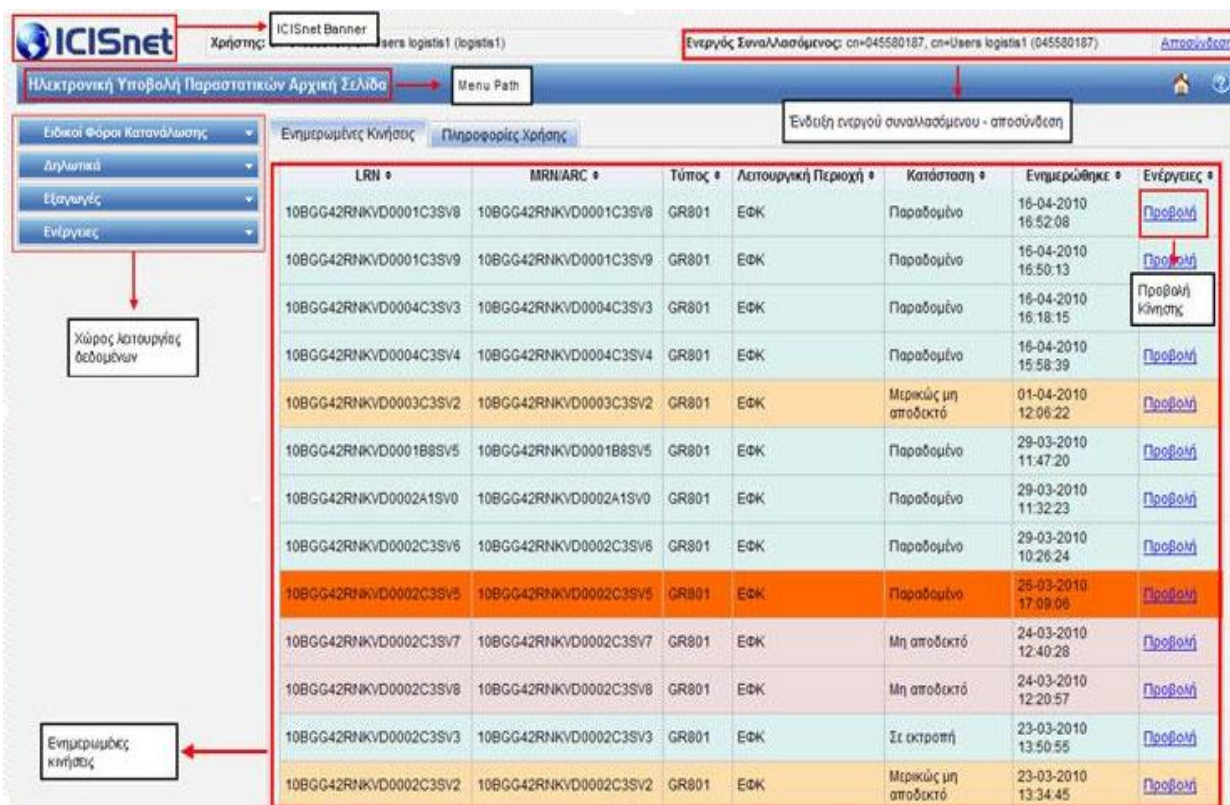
ICISnet

ICISnet Banner

Χρήστης: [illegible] Users logistis1 (logistis1)

Ενεργός Συναλλασσόμενος: cn=045580187, cn=Users logistis1 (045580187)

Αποσύνδεση

Ηλεκτρονική Υποβολή Παραστατικών Αρχική Σελίδα

Menu Path

Ένδειξη ενεργού συναλλασσόμενου - αποσύνδεση

Ειδικοί Φόροι Κατανάλωσης

Δηλωτικά

Εξαγωγές

Ενέργειες

Χώρος λειτουργίες δεδομένων

Ενημερωμένες Κινήσεις

Πληροφορίες Χρήσης

| LRN | MRN/ARC | Τύπος | Λειτουργική Περιοχή | Κατάσταση | Ενημερώθηκε | Ενέργειες |
|---|---|---|---|---|---|---|
| 10BGG42RNKVD0001C3SV8 | 10BGG42RNKVD0001C3SV8 | GR801 | ΕΦΚ | Παραδομένο | 16-04-2010 16:52:08 | Προβολή |
| 10BGG42RNKVD0001C3SV9 | 10BGG42RNKVD0001C3SV9 | GR801 | ΕΦΚ | Παραδομένο | 16-04-2010 16:50:13 | Προβολή |
| 10BGG42RNKVD0004C3SV3 | 10BGG42RNKVD0004C3SV3 | GR801 | ΕΦΚ | Παραδομένο | 16-04-2010 16:18:15 | |
| 10BGG42RNKVD0004C3SV4 | 10BGG42RNKVD0004C3SV4 | GR801 | ΕΦΚ | Παραδομένο | 16-04-2010 15:58:39 | Προβολή |
| 10BGG42RNKVD0003C3SV2 | 10BGG42RNKVD0003C3SV2 | GR801 | ΕΦΚ | Μερικώς μη αποδεκτό | 01-04-2010 12:06:22 | Προβολή |
| 10BGG42RNKVD0001B8SV5 | 10BGG42RNKVD0001B8SV5 | GR801 | ΕΦΚ | Παραδομένο | 29-03-2010 11:47:20 | Προβολή |
| 10BGG42RNKVD0002A1SV0 | 10BGG42RNKVD0002A1SV0 | GR801 | ΕΦΚ | Παραδομένο | 29-03-2010 11:32:23 | Προβολή |
| 10BGG42RNKVD0002C3SV6 | 10BGG42RNKVD0002C3SV6 | GR801 | ΕΦΚ | Παραδομένο | 29-03-2010 10:26:24 | Προβολή |
| 10BGG42RNKVD0002C3SV5 | 10BGG42RNKVD0002C3SV5 | GR801 | ΕΦΚ | Παραδομένο | 25-03-2010 17:09:06 | Προβολή |
| 10BGG42RNKVD0002C3SV7 | 10BGG42RNKVD0002C3SV7 | GR801 | ΕΦΚ | Μη αποδεκτό | 24-03-2010 12:40:28 | Προβολή |
| 10BGG42RNKVD0002C3SV8 | 10BGG42RNKVD0002C3SV8 | GR801 | ΕΦΚ | Μη αποδεκτό | 24-03-2010 12:20:57 | Προβολή |
| 10BGG42RNKVD0002C3SV3 | 10BGG42RNKVD0002C3SV3 | GR801 | ΕΦΚ | Σε εκτροπή | 23-03-2010 13:50:55 | Προβολή |
| 10BGG42RNKVD0002C3SV2 | 10BGG42RNKVD0002C3SV2 | GR801 | ΕΦΚ | Μερικώς μη αποδεκτό | 23-03-2010 13:34:45 | Προβολή |

Προβολή Κίνησης

Ενημερωμένες κινήσεις